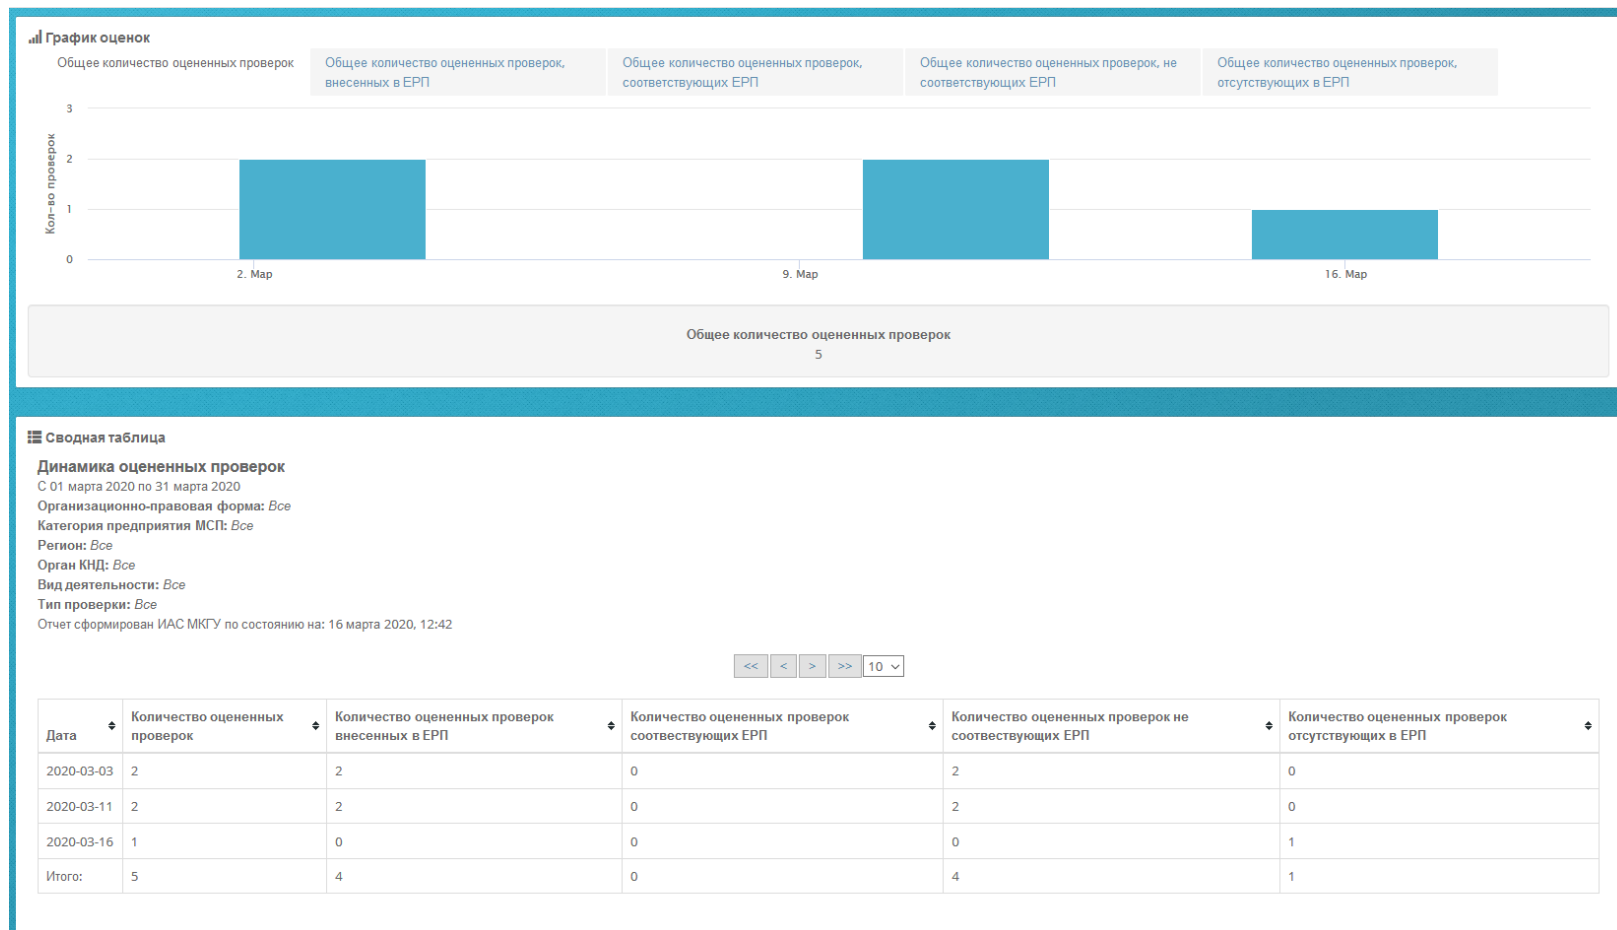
График оценок

Общее количество оцененных проверок | Общее количество оцененных проверок, внесенных в ЕРП | Общее количество оцененных проверок, соответствующих ЕРП | Общее количество оцененных проверок, не соответствующих ЕРП | Общее количество оцененных проверок, отсутствующих в ЕРП

3
2
1
0
Кол-во проверок

2. Мар
9. Мар
16. Мар

Общее количество оцененных проверок
5

Сводная таблица

Динамика оцененных проверок
С 01 марта 2020 по 31 марта 2020
Организационно-правовая форма: Все
Категория предприятия МСП: Все
Регион: Все
Орган КНД: Все
Вид деятельности: Все
Тип проверки: Все
Отчет сформирован ИАС МКГУ по состоянию на: 16 марта 2020, 12:42

<< < > >> 10

| Дата | Количество оцененных проверок | Количество оцененных проверок внесенных в ЕРП | Количество оцененных проверок соотвествующих ЕРП | Количество оцененных проверок не соотвествующих ЕРП | Количество оцененных проверок отсутствующих в ЕРП |
|---|---|---|---|---|---|
| 2020-03-03 | 2 | 2 | 0 | 2 | 0 |
| 2020-03-11 | 2 | 2 | 0 | 2 | 0 |
| 2020-03-16 | 1 | 0 | 0 | 0 | 1 |
| Итого: | 5 | 4 | 0 | 4 | 1 |